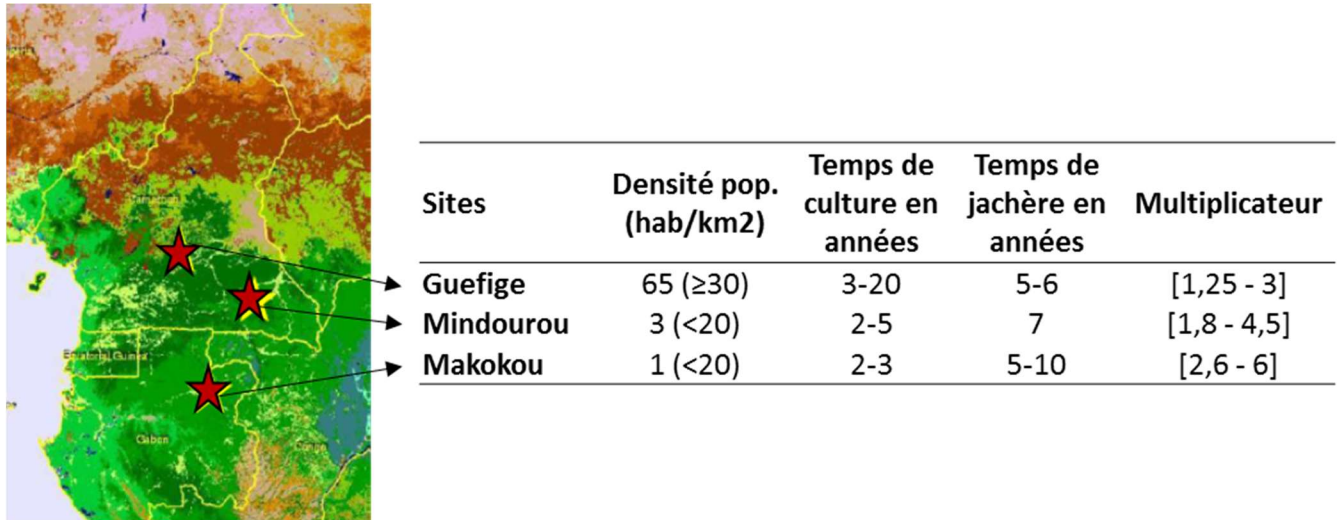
| Sites | Densité pop. (hab/km2) | Temps de culture en années | Temps de jachère en années | Multiplicateur |
|---|---|---|---|---|
| Guefige | 65 (≥30) | 3-20 | 5-6 | [1,25 - 3] |
| Mindourou | 3 (<20) | 2-5 | 7 | [1,8 - 4,5] |
| Makokou | 1 (<20) | 2-3 | 5-10 | [2,6 - 6] |

Equatorial Guinea

Gabon